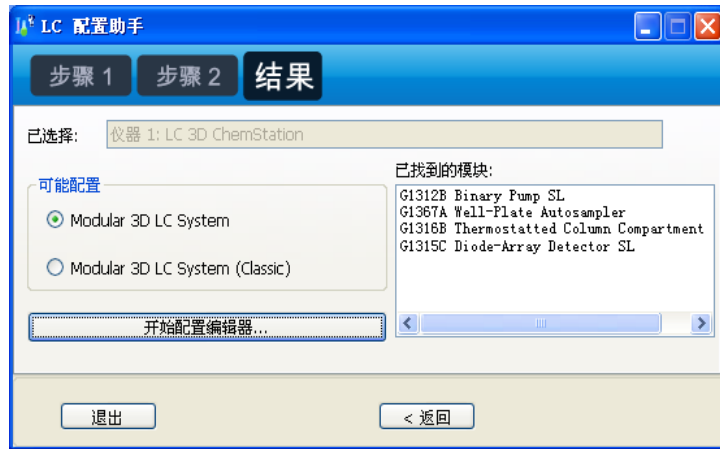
LC 配置助手

步骤 1 步骤 2 结果

已选择: 仪器 1: LC 3D ChemStation

可能配置

Modular 3D LC System

Modular 3D LC System (Classic)

已找到的模块:

G1312B Binary Pump SL
G1367A Well-Plate Autosampler
G1316B Thermostatted Column Compartment
G1315C Diode-Array Detector SL

开始配置编辑器...

退出

< 返回